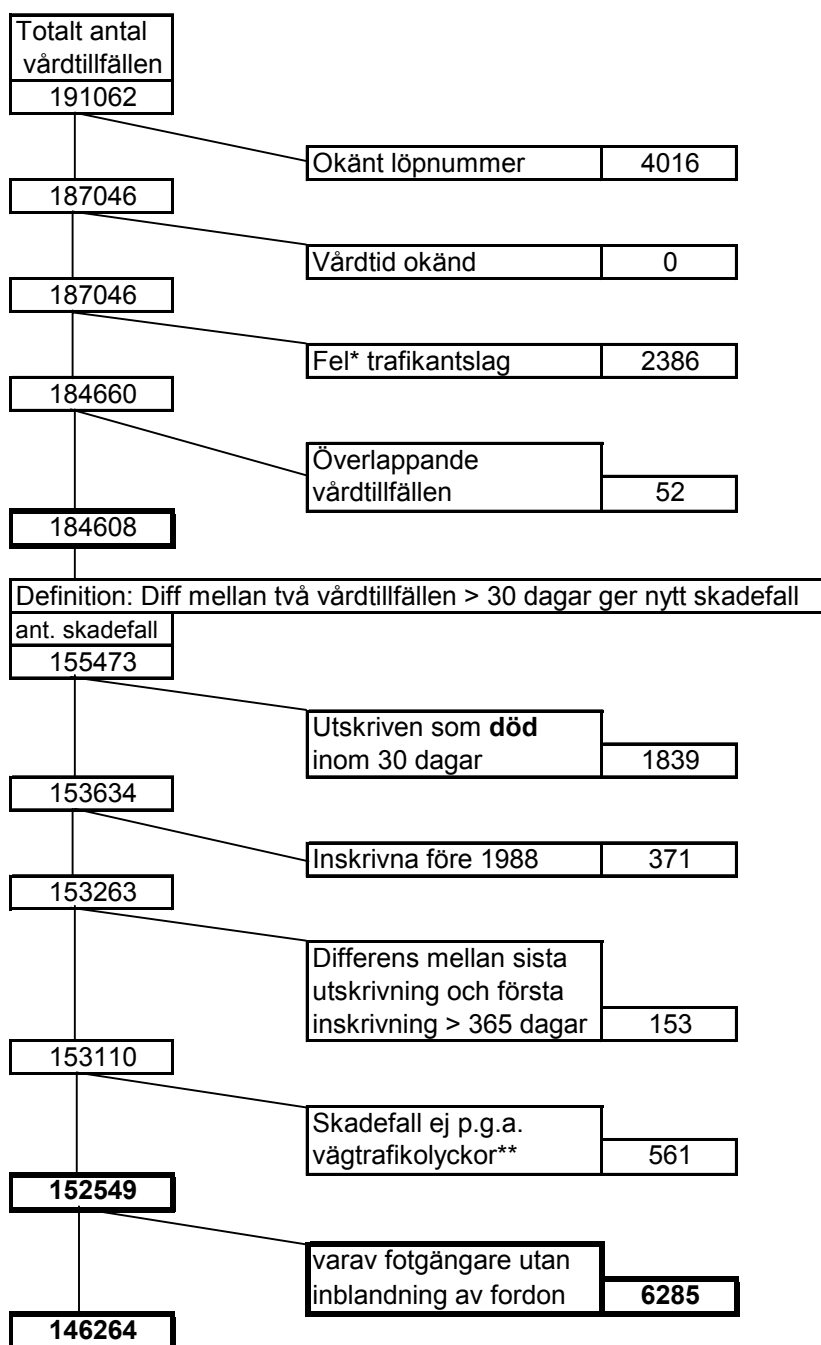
Totalt antal vårdtillfällen

191062

Okänt löpnummer 4016

187046

Vårdtid okänd 0

187046

Fel* trafikantslag 2386

184660

Överlappande vårdtillfällen 52

184608

Definition: Diff mellan två vårdtillfällen > 30 dagar ger nytt skadefall

ant. skadefall

155473

Utskriven som **död** inom 30 dagar 1839

153634

Inskrivna före 1988 371

153263

Differens mellan sista utskrivning och första inskrivning > 365 dagar 153

153110

Skadefall ej p.g.a. vägtrafikolyckor** 561

**152549**

varav fotgängare utan inblandning av fordon **6285**

**146264**